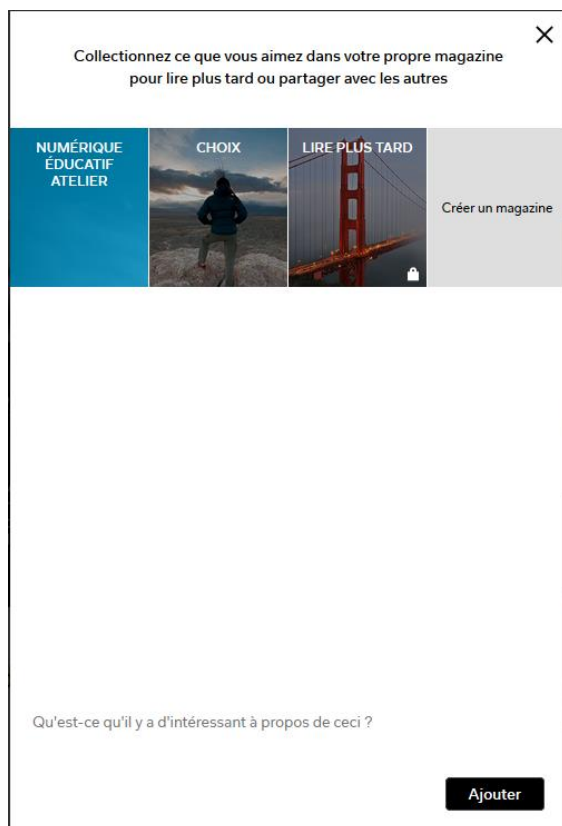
×

Collectionnez ce que vous aimez dans votre propre magazine pour lire plus tard ou partager avec les autres

NUMÉRIQUE ÉDUCATIF ATELIER

CHOIX

LIRE PLUS TARD

Créer un magazine

Qu'est-ce qu'il y a d'intéressant à propos de ceci ?

Ajouter